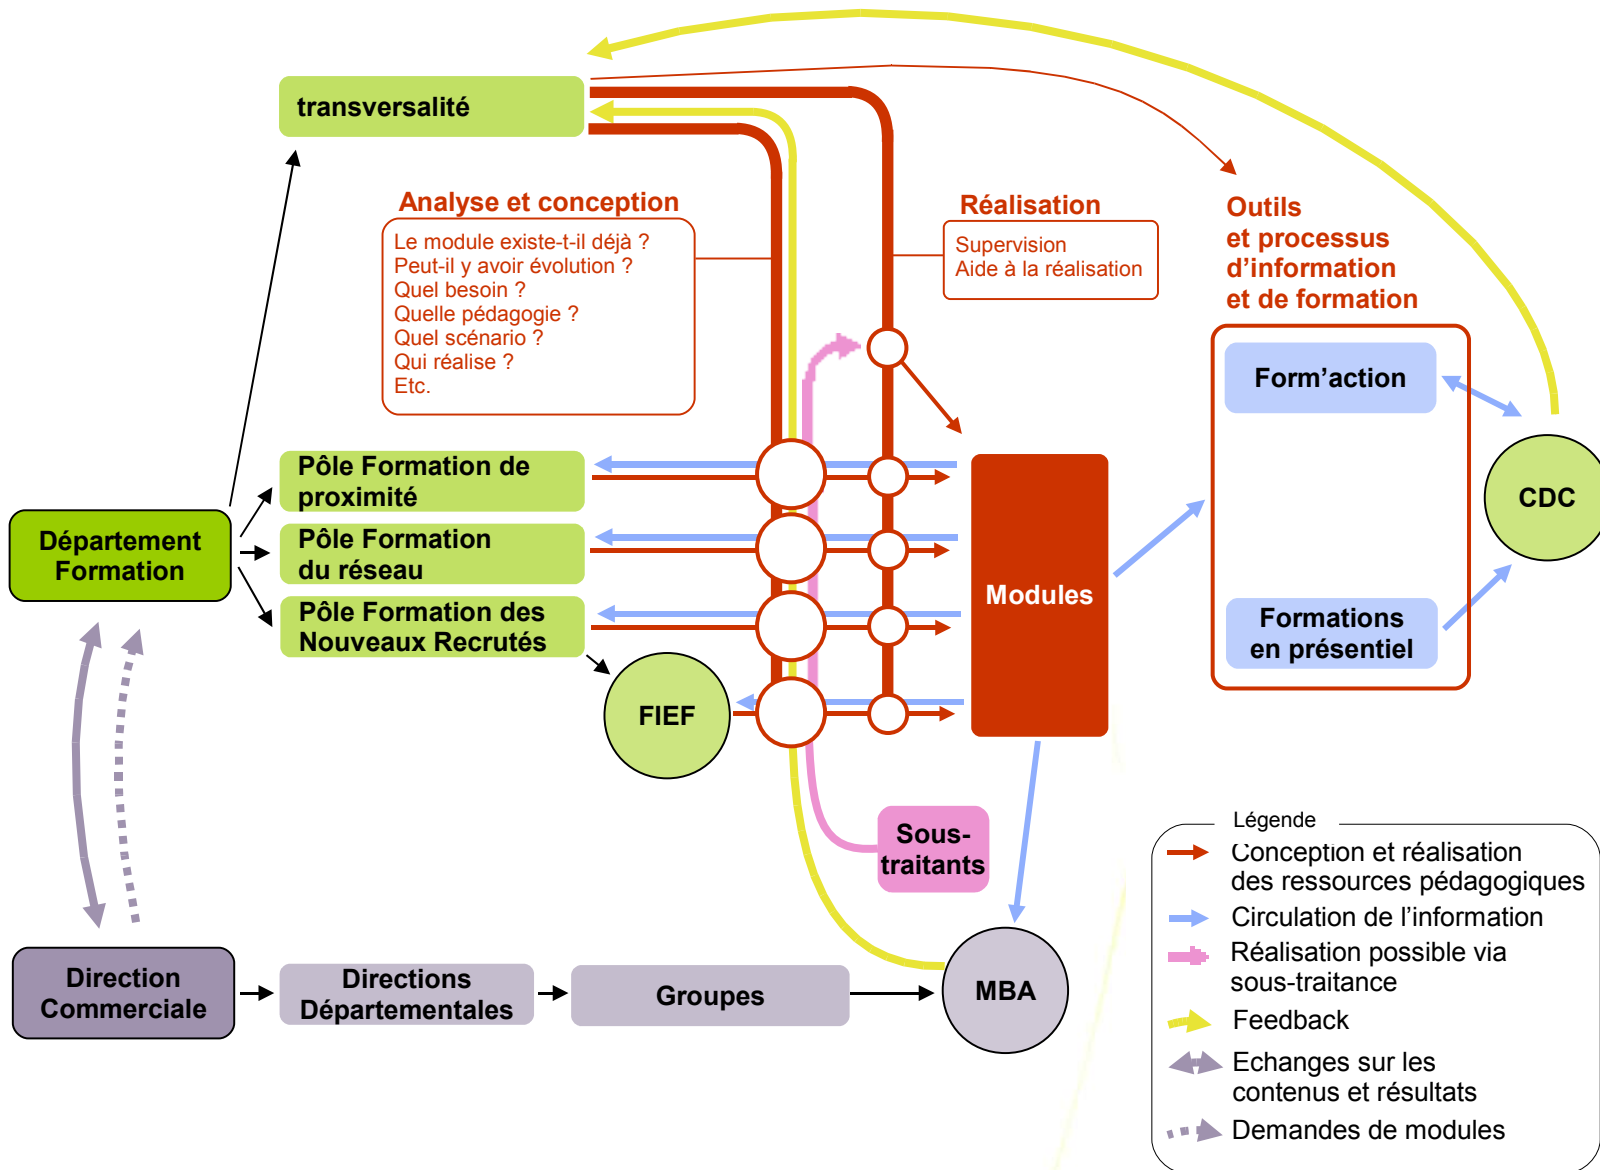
transversalité

Analyse et conception

Le module existe-t-il déjà ?
Peut-il y avoir évolution ?
Quel besoin ?
Quelle pédagogie ?
Quel scénario ?
Qui réalise ?
Etc.

Réalisation

Supervision
Aide à la réalisation

Outils et processus d'information et de formation

Form'action

Formations en présentiel

CDC

Département Formation

Pôle Formation de proximité

Pôle Formation du réseau

Pôle Formation des Nouveaux Recrutés

FIEF

Modules

Sous-traitants

MBA

Direction Commerciale

Directions Départementales

Groupes

Légende
Conception et réalisation des ressources pédagogiques
Circulation de l'information
Réalisation possible via sous-traitance
Feedback
Echanges sur les contenus et résultats
Demandes de modules